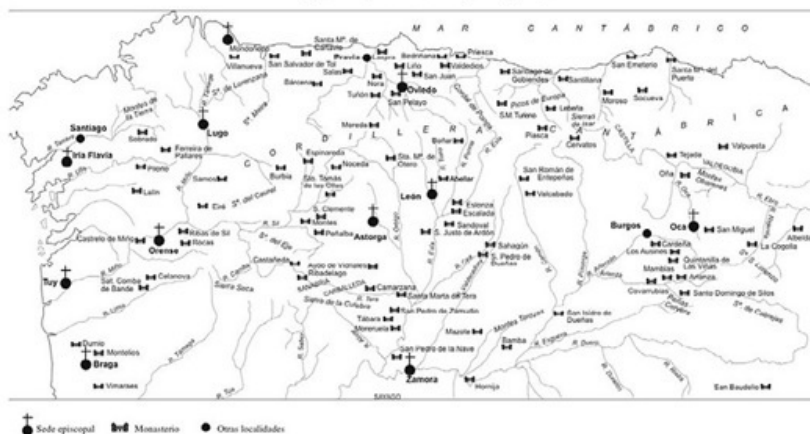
MAR CANTÁBRICO

Mondoñedo
Villanueva
Santa Mª de Cartavio
San Salvador de Tol
Pravia
Salas
Barcena
Belmonte
Nora
Tuñón
Oviedo
San Pelayo
Liño
San Juan
Valdediós
Bedriñana
Piasca
Santiago de Gobiendes
Santillana
San Emeterio
Santa Mª del Puerto
Moroso
Socueva
Lebeña
S.M. Turieno
Piasca
Cervatos
Picos de Europa
Montes de la Tierra
Sª de Lorenzana
Sª de Meira
Santiago
Sobrado
Iria Flavia
Lugo
Ferreira de Pallares
Piloño
Lalín
Samos
Sª del Courel
Burbia
Eiré
CORDILLERA CANTÁBRICA
Espinareda
Noceda
Sta. Tomás de las Ollas
Montes
Moreda
Sta. Mª de Otero
Boñar
Abellar
León
Eslonza
Escalada
Sandoval
S. Justo de Antón
San Román de Entrepeñas
Valcabado
Tejada
Valpuesta
Oña
Montes Obarenes
VALDEGOBIA
Orense
Ribas de Sil
Rocas
Castrelo de Miño
S. Clemente
Peñalba
Astorga
Sª del Eje
Castañeda
Ayoó de Vidriales
Ribadelago
Camarzana
Santa Marta de Tera
Tábara
San Pedro de Zamudia
Moreruela
Sahagún
S. Pedro de Dueñas
Burgos
Oca
San Miguel
Cardeña
Los Ausines
Quintanilla de las Viñas
Mambias
Arlanza
Covarrubias
Santo Domingo de Silos
La Cogolla
Sª de Cameros
Tuy
San. Comba de Bande
Celanova
Sierra Seca
Sierra de la Culebra
Dumio
Monteleios
Braga
Vimaranes
Mazote
San Isidro de Dueñas
Montes Torozos
Bamba
San Pedro de la Nave
Zamora
Hornija
San Baudelio
R. Miño
R. Sil
R. Esla
R. Duero
R. Pisuerga
R. Arlanza
R. Ebro
R. Tera
R. Orbigo
R. Cea

Sede episcopal
Monasterio
Otras localidades